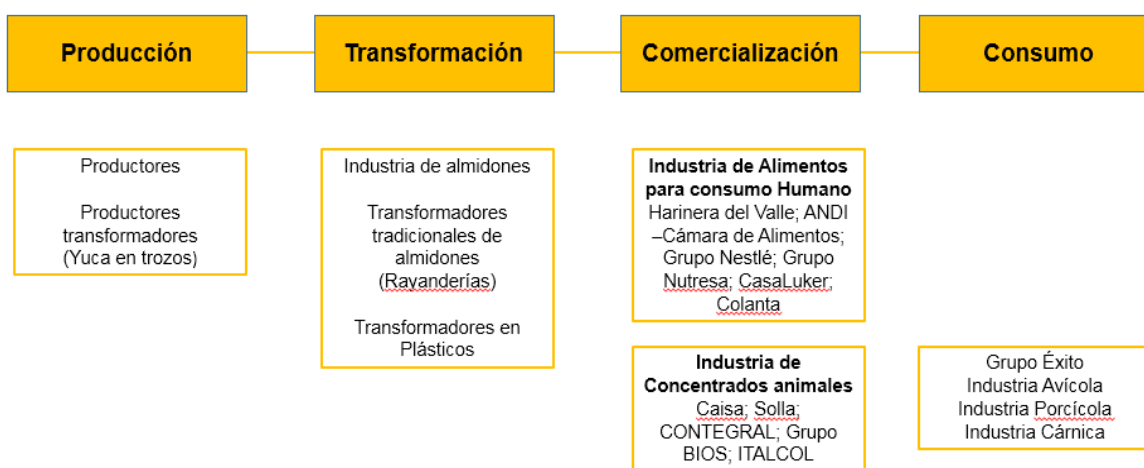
Producción

Transformación

Comercialización

Consumo

Productores

Productores transformadores (Yuca en trozos)

Industria de almidones

Transformadores tradicionales de almidones (Rayanderías)

Transformadores en Plásticos

**Industria de Alimentos para consumo Humano**
Harinera del Valle; ANDI –Cámara de Alimentos; Grupo Nestlé; Grupo Nutresa; CasaLuker; Colanta

**Industria de Concentrados animales**
Caisa; Solla; CONTEGRAL; Grupo BIOS; ITALCOL

Grupo Éxito
Industria Avícola
Industria Porcícola
Industria Cárnica